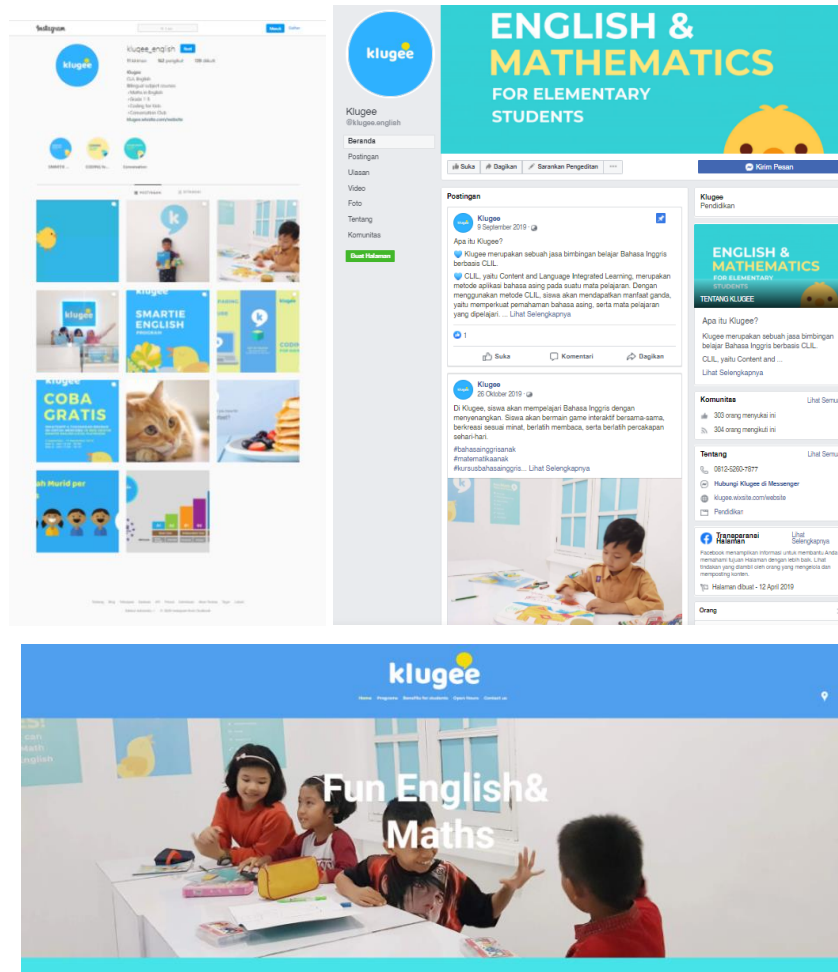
Instagram

klugee_english

Klugee
CLIL English
Bilingual subject course
• Maths in English
• Grade 1-6
• Coding for Kids
• Conversation Club
klugee.wixsite.com/website

klugee

SMARTIE ENGLISH

COBA GRATIS

klugee

Klugee
@klugee.english

Beranda
Postingan
Ulasan
Video
Foto
Tentang
Komunitas

Buat Halaman

ENGLISH & MATHEMATICS
FOR ELEMENTARY STUDENTS

Suka
Bagikan
Saranan Pengeditan
Kirim Pesan

Postingan

Klugee
9 September 2019

Apa itu Klugee?

Klugee merupakan sebuah jasa bimbingan belajar Bahasa Inggris berbasis CLIL.

CLIL, yaitu Content and Language Integrated Learning, merupakan metode aplikasi bahasa asing pada suatu mata pelajaran. Dengan menggunakan metode CLIL, siswa akan mendapatkan manfaat ganda, yaitu memperkuat pemahaman bahasa asing, serta mata pelajaran yang dipelajari. ... Lihat Selengkapnya

1

Suka
Komentari
Bagikan

Klugee
26 Oktober 2019

Di Klugee, siswa akan mempelajari Bahasa Inggris dengan menyenangkan. Siswa akan bermain game interaktif bersama-sama, berkreasi sesuai minat, berlatih membaca, serta berlatih percakapan sehari-hari.

#bahasainggrisanak
#matematikaanak
#kursusbahasainggris... Lihat Selengkapnya

Klugee
Pendidikan

ENGLISH & MATHEMATICS
FOR ELEMENTARY STUDENTS
TENTANG KLUGEE

Apa itu Klugee?
Klugee merupakan sebuah jasa bimbingan belajar Bahasa Inggris berbasis CLIL.
CLIL, yaitu Content and ...
Lihat Selengkapnya

Komunitas
Lihat Semua
303 orang menyukai ini
304 orang mengikuti ini

Tentang
Lihat Semua
0812-5260-7877
Hubungi Klugee di Messenger
klugee.wixsite.com/website
Pendidikan

Transparansi Halaman
Lihat Selengkapnya
Facebook menampilkan informasi untuk membantu Anda memahami tujuan Halaman dengan lebih baik. Lihat tindakan yang diambil oleh orang yang mengelola dan memposting konten.

Halaman dibuat - 12 April 2019

Orang

klugee

Home Programs Benefits for students Open Hours Contact us

Fun English& Maths